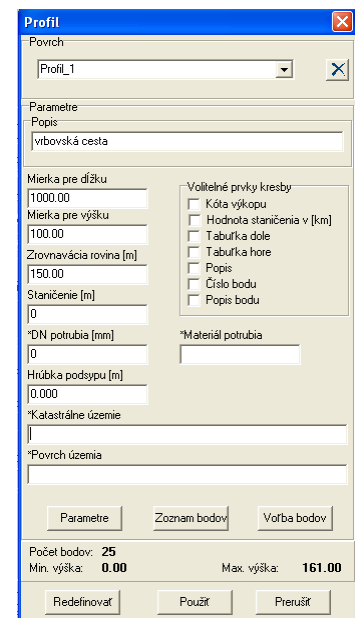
Profil

Povrch

Profil_1

Parametre

Popis

vrbovská cesta

Mierka pre dĺžku

1000.00

Mierka pre výšku

100.00

Zrovnávacia rovina [m]

150.00

Staničenie [m]

0

Volitelné prvky kresby

Kóta výkopu

Hodnota staničenia v [km]

Tabuľka dole

Tabuľka hore

Popis

Číslo bodu

Popis bodu

*DN potrubia [mm]

0

*Materiál potrubia

Hrúbka podsypu [m]

0.000

*Katastrálne územie

*Povrch územia

Parametre

Zoznam bodov

Voľba bodov

Počet bodov: 25

Min. výška: 0.00

Max. výška: 161.00

Redefinovať

Použiť

Prerušiť